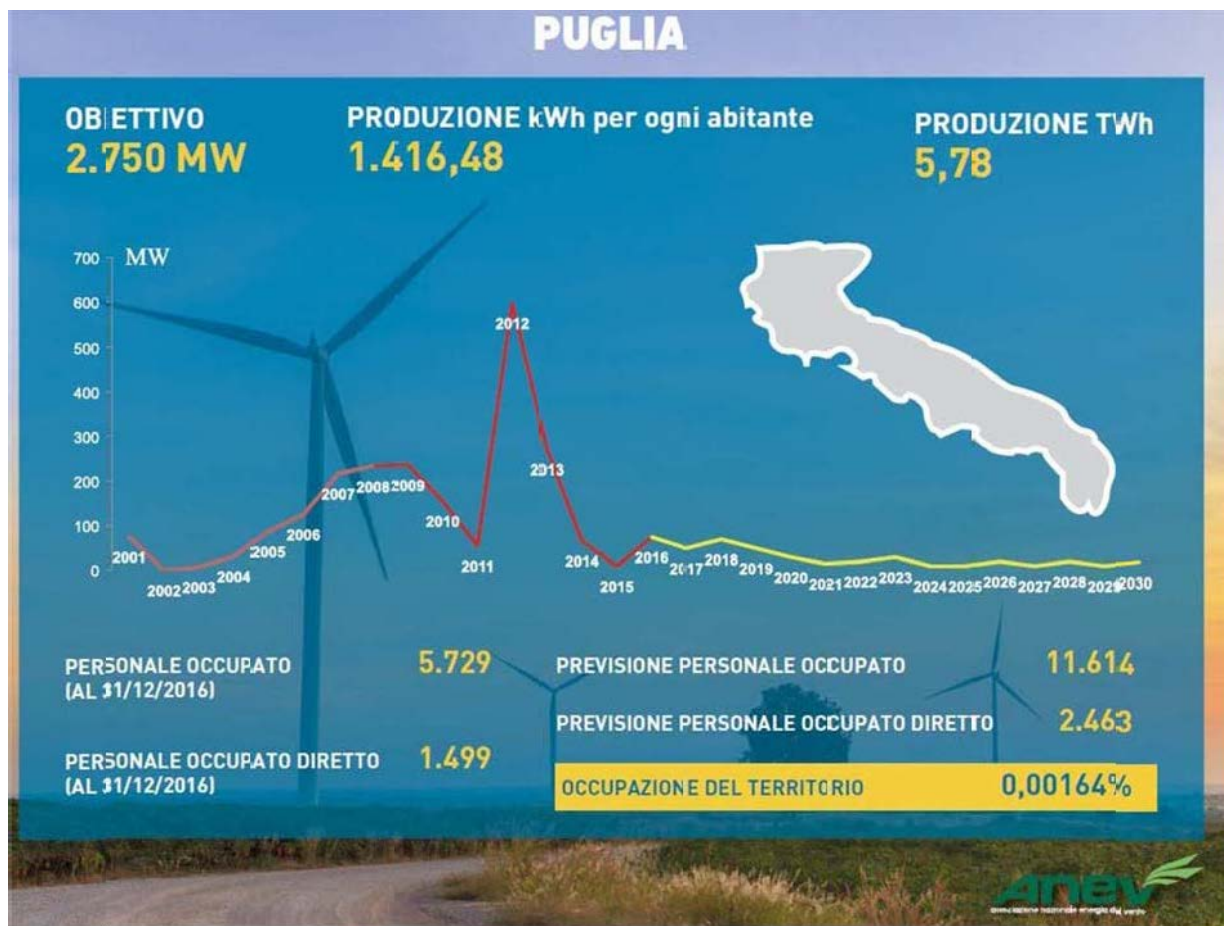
PUGLIA

OBIETTIVO
2.750 MW

PRODUZIONE kWh per ogni abitante
1.416,48

PRODUZIONE TWh
5,78

700 MW
600
500
400
300
200
100
0

2001 2002 2003 2004 2005 2006 2007 2008 2009 2010 2011 2012 2013 2014 2015 2016 2017 2018 2019 2020 2021 2022 2023 2024 2025 2026 2027 2028 2029 2030

PERSONALE OCCUPATO (AL 31/12/2016) 5.729

PREVISIONE PERSONALE OCCUPATO 11.614

PREVISIONE PERSONALE OCCUPATO DIRETTO 2.463

PERSONALE OCCUPATO DIRETTO (AL 31/12/2016) 1.499

OCCUPAZIONE DEL TERRITORIO 0,00164%

anev
associazione nazionale energia del vento